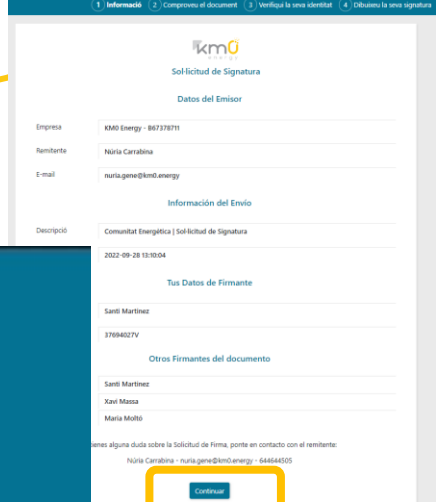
1 Informació 2 Comproveu el document 3 Verifiqui la seva identitat 4 Dibuixeu la seva signatura

km0 energy

Sol·licitud de Signatura

Datos del Emisor

Empresa KM0 Energy - B67378711

Remitente Núria Carrabina

E-mail nuria.gene@km0.energy

Información del Envío

Descripció Comunitat Energètica | Sol·licitud de Signatura

2022-09-28 13:10:04

Tus Datos de Firmante

Santi Martinez

37694027V

Otros Firmantes del documento

Santi Martinez

Xavi Massa

Maria Moltó

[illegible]enes alguna duda sobre la Solicitud de Firma, ponte en contacto con el remitente:

Núria Carrabina - nuria.gene@km0.energy - 646464505

Continuar